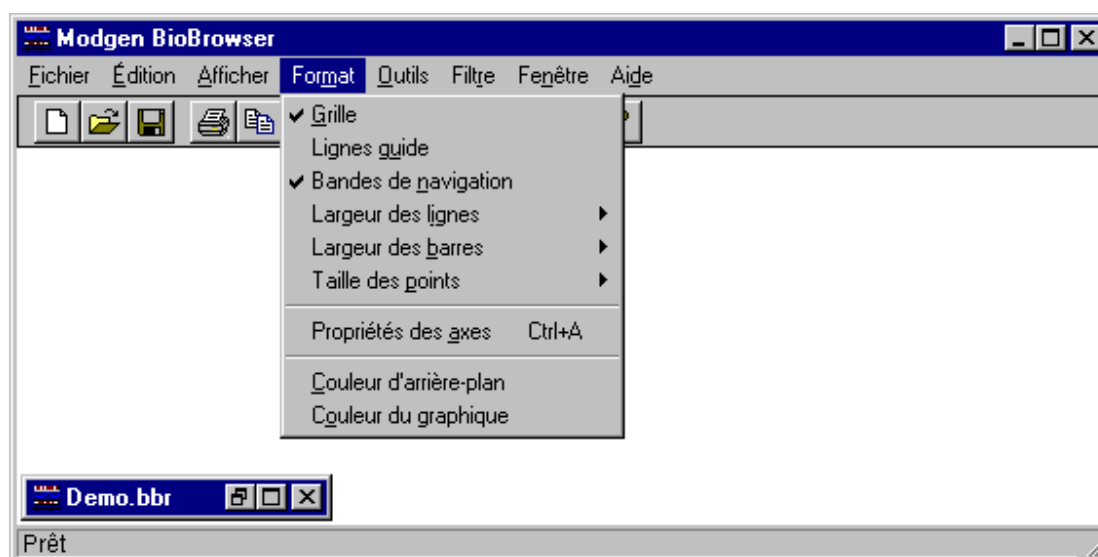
Modgen BioBrowser

Fichier Édition Afficher Format Outils Filtre Fenêtre Aide

✔ Grille
Lignes guide
✔ Bandes de navigation
Largeur des lignes
Largeur des barres
Taille des points

Propriétés des axes Ctrl+A

Couleur d'arrière-plan
Couleur du graphique

Demo.bbr

Prêt